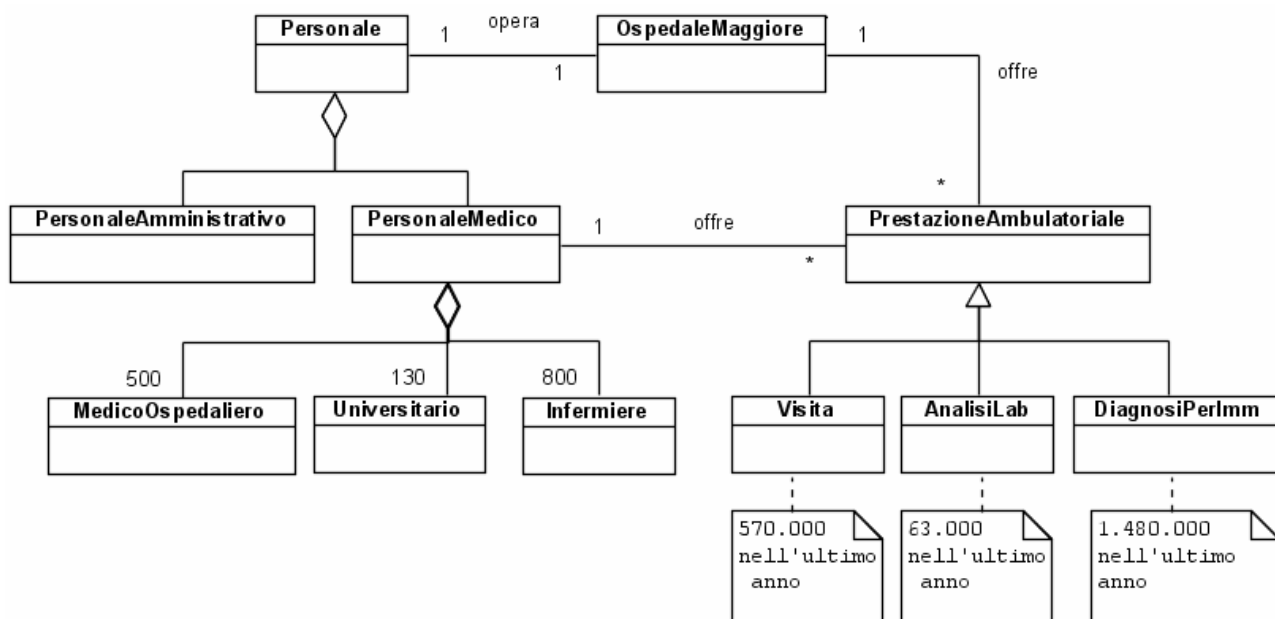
Personale

1

opera

1

OspedaleMaggiore

1

offre

*

PersonaleAmministrativo

PersonaleMedico

1

offre

*

PrestazioneAmbulatoriale

500

MedicoOspedaliero

130

Universitario

800

Infermiere

Visita

AnalisiLab

DiagnosiPerImm

570.000 nell'ultimo anno

63.000 nell'ultimo anno

1.480.000 nell'ultimo anno